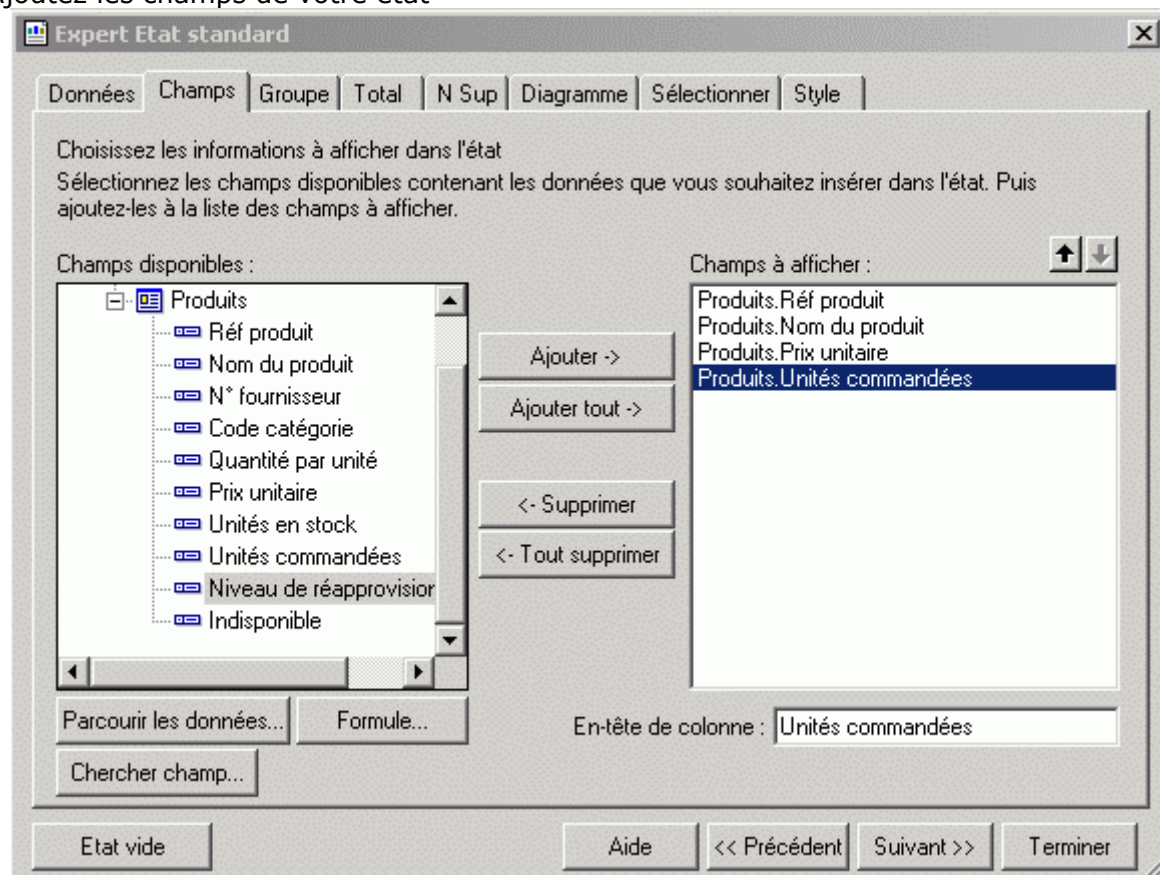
Ajoutez les champs de votre état

Expert Etat standard

Données | Champs | Groupe | Total | N Sup | Diagramme | Sélectionner | Style

Choisissez les informations à afficher dans l'état

Sélectionnez les champs disponibles contenant les données que vous souhaitez insérer dans l'état. Puis ajoutez-les à la liste des champs à afficher.

Champs disponibles :

Produits
Réf produit
Nom du produit
N° fournisseur
Code catégorie
Quantité par unité
Prix unitaire
Unités en stock
Unités commandées
Niveau de réapprovisior
Indisponible

Ajouter ->
Ajouter tout ->
<- Supprimer
<- Tout supprimer

Champs à afficher :

Produits.Réf produit
Produits.Nom du produit
Produits.Prix unitaire
Produits.Unités commandées

Parcourir les données...
Formule...
Chercher champ...

En-tête de colonne : Unités commandées

Etat vide
Aide
<< Précédent
Suivant >>
Terminer